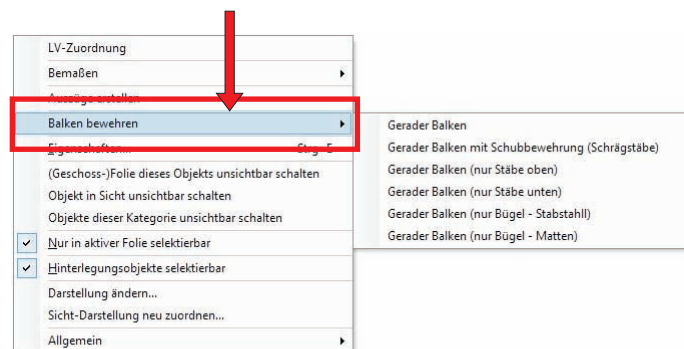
LV-Zuordnung
Bemaßen
Auszüge erstellen
Balken bewehren
Eigenschaften...
Strg+E
(Geschoss-)Folie dieses Objekts unsichtbar schalten
Objekt in Sicht unsichtbar schalten
Objekte dieser Kategorie unsichtbar schalten
✓ Nur in aktiver Folie selektierbar
✓ Hinterlegungsobjekte selektierbar
Darstellung ändern...
Sicht-Darstellung neu zuordnen...
Allgemein

Gerader Balken
Gerader Balken mit Schubbewehrung (Schrägstäbe)
Gerader Balken (nur Stäbe oben)
Gerader Balken (nur Stäbe unten)
Gerader Balken (nur Bügel - Stabstahl)
Gerader Balken (nur Bügel - Matten)